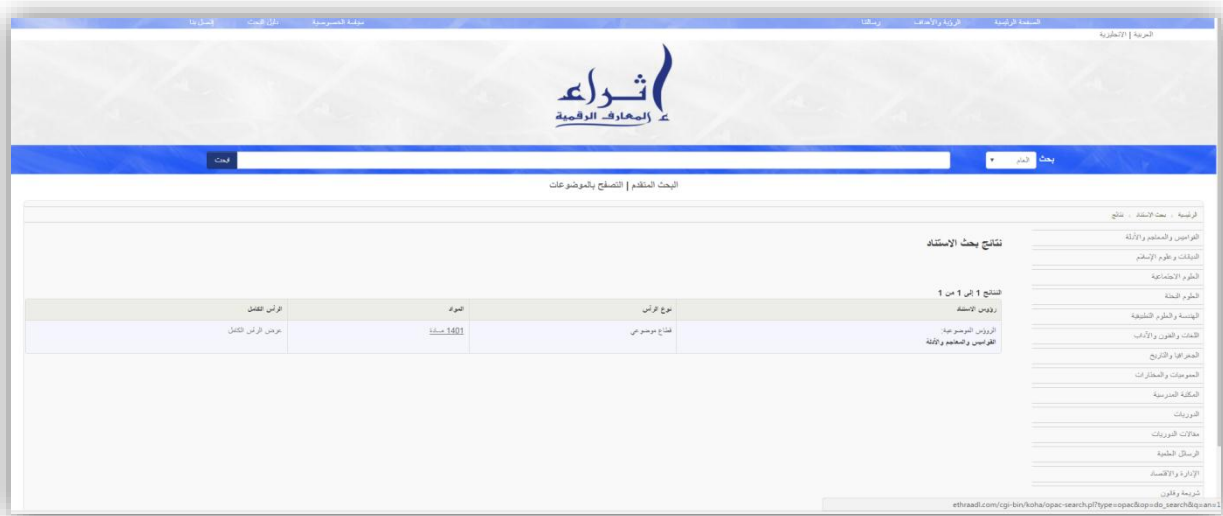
الصفحة الرئيسية الرؤية والأهداف رسالتنا سياسة الخصوصية دليل البحث اتصل بنا

العربية | الانجليزية

إثــراء
للمعارف الرقمية

بحث العام

البحث المتقدم | التصفح بالموضوعات

الرئيسية › بحث الاستناد › نتائج

القواميس والمعاجم والأدلة
الديانات وعلوم الإسلام
العلوم الاجتماعية
العلوم البحتة
الهندسة والعلوم التطبيقية
الفنون والآداب
الجغرافيا والتاريخ
العموميات والمختارات
المكتبة المدرسية
الدوريات
مقالات الدوريات
الرسائل العلمية
الإدارة والاقتصاد
شريعة وقانون

نتائج بحث الاستناد

النتائج 1 إلى 1 من 1

| رؤوس الاستناد | نوع الرأس | المواد | الرأس الكامل |
|---|---|---|---|
| الرؤوس الموضوعية: القواميس والمعاجم والأدلة | قطاع موضوعي | 1401 مسجلة | عرض الرأس الكامل |

ethraadl.com/cgi-bin/koha/opac-search.pl?type=opac&op=do_search&q=an=1